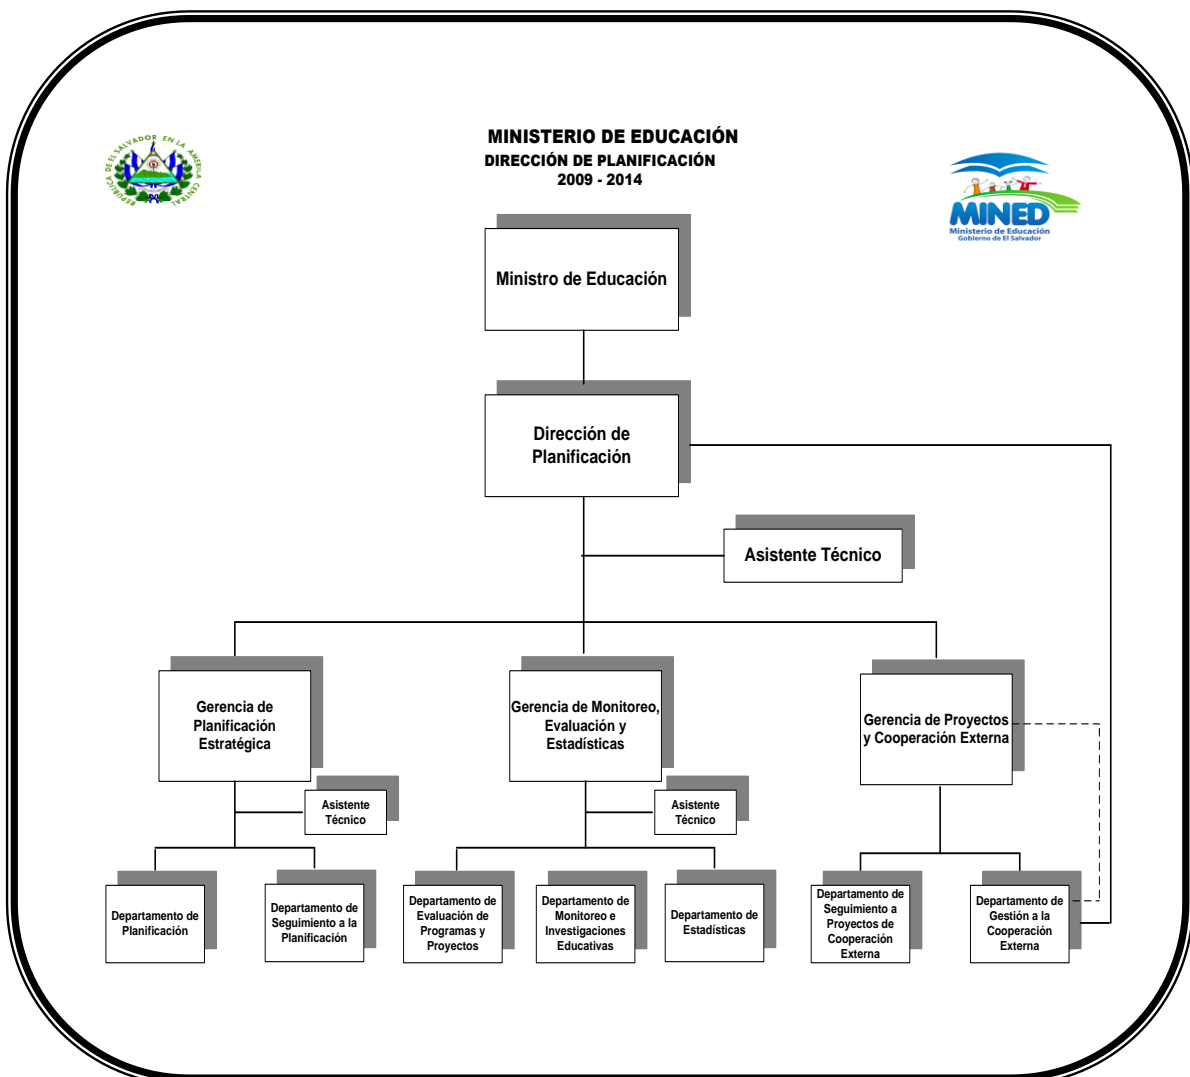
REPUBLICA DE EL SALVADOR EN LA AMERICA CENTRAL

MINISTERIO DE EDUCACIÓN
DIRECCIÓN DE PLANIFICACIÓN
2009 - 2014

MINED
Ministerio de Educación
Gobierno de El Salvador

Ministro de Educación

Dirección de Planificación

Asistente Técnico

Gerencia de Planificación Estratégica

Asistente Técnico

Gerencia de Monitoreo, Evaluación y Estadísticas

Asistente Técnico

Gerencia de Proyectos y Cooperación Externa

Departamento de Planificación

Departamento de Seguimiento a la Planificación

Departamento de Evaluación de Programas y Proyectos

Departamento de Monitoreo e Investigaciones Educativas

Departamento de Estadísticas

Departamento de Seguimiento a Proyectos de Cooperación Externa

Departamento de Gestión a la Cooperación Externa